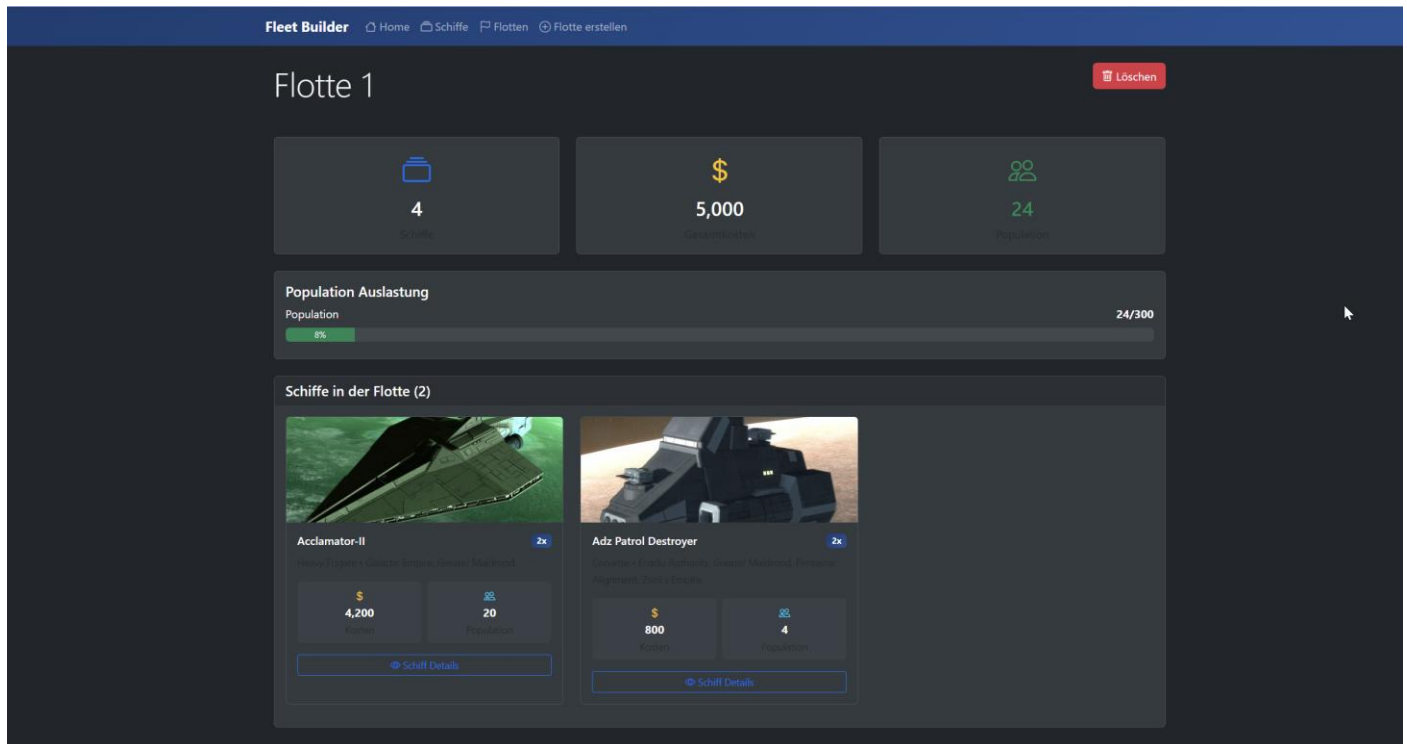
Fleet Builder Home Schiffe Flotten Flotte erstellen

Flotte 1

Löschen

4
Schiffe

$
5,000
Gesamtkosten

24
Population

Population Auslastung
Population 24/300
8%

Schiffe in der Flotte (2)

Acclamator-II 2x
Heavy Frigate • Galactic Empire, Sevrain Maelbrod

$
4,200
Kosten

20
Population

Schiff Details

Adz Patrol Destroyer 2x
Corvette • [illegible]

$
800
Kosten

4
Population

Schiff Details